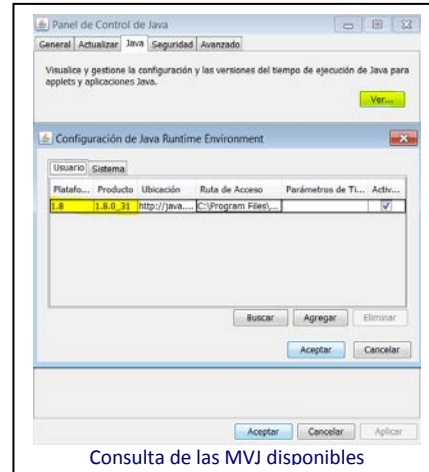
Panel de Control de Java

General | Actualizar | Java | Seguridad | Avanzado

Visualice y gestione la configuración y las versiones del tiempo de ejecución de Java para applets y aplicaciones Java.

Ver...

Configuración de Java Runtime Environment

Usuario | Sistema

| Platafo... | Producto | Ubicación | Ruta de Acceso | Parámetros de Ti... | Activ... |
|---|---|---|---|---|---|
| 1.8 | 1.8.0_31 | http://java.... | C:\Program Files\... | | ✓ |

Buscar | Agregar | Eliminar

Aceptar | Cancelar

Aceptar | Cancelar | Aplicar

Consulta de las MVJ disponibles